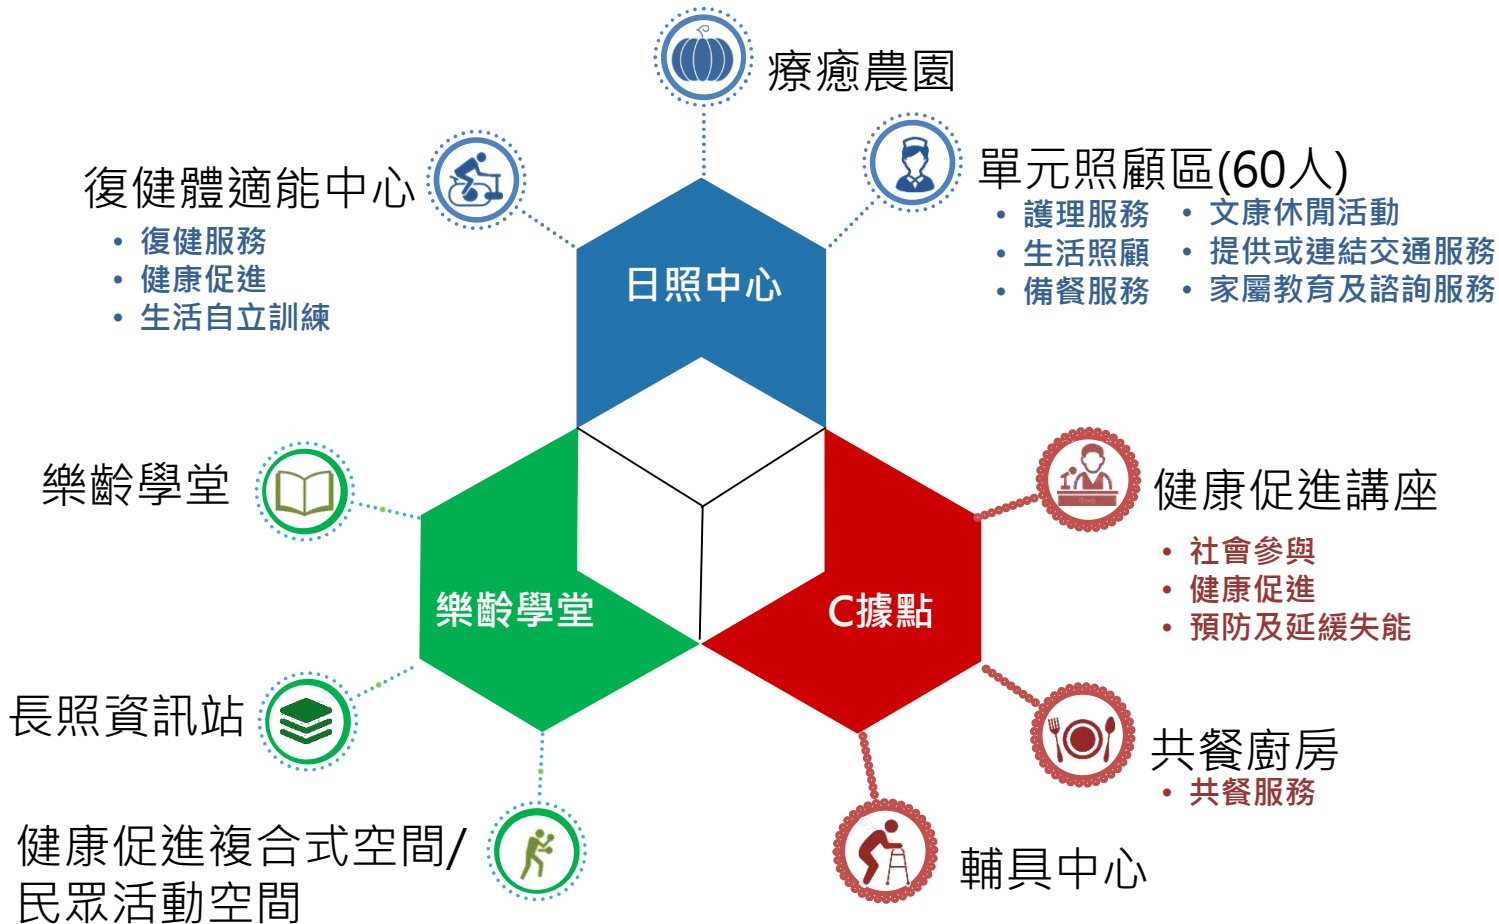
療癒農園

復健體適能中心
• 復健服務
• 健康促進
• 生活自立訓練

單元照顧區(60人)
• 護理服務
• 生活照顧
• 備餐服務
• 文康休閒活動
• 提供或連結交通服務
• 家屬教育及諮詢服務

日照中心

樂齡學堂

樂齡學堂

C據點

健康促進講座
• 社會參與
• 健康促進
• 預防及延緩失能

長照資訊站

共餐廚房
• 共餐服務

健康促進複合式空間/民眾活動空間

輔具中心